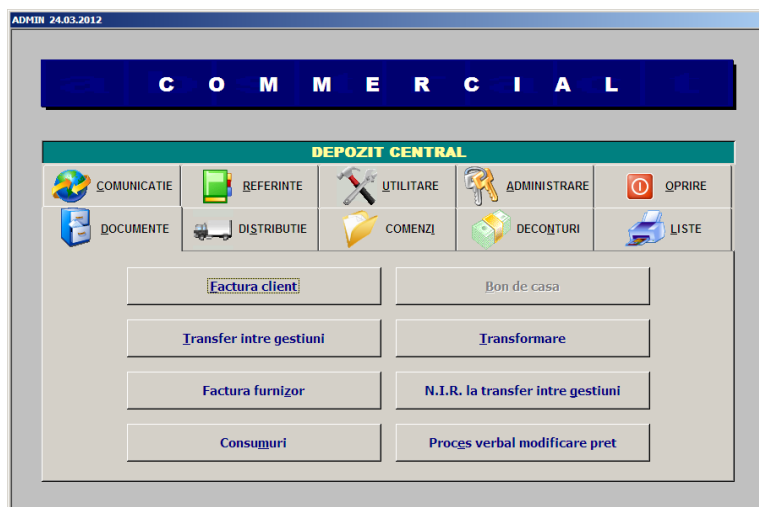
ADMIN 24.03.2012

C O M M E R C I A L

DEPOZIT CENTRAL

COMUNICATIE | REFERINTE | UTILITARE | ADMINISTRARE | OPRIRE

DOCUMENTE | DISTRIBUTIE | COMENZI | DECONTURI | LISTE

Factura client
Bon de casa
Transfer intre gestiuni
Transformare
Factura furnizor
N.I.R. la transfer intre gestiuni
Consumuri
Proces verbal modificare pret